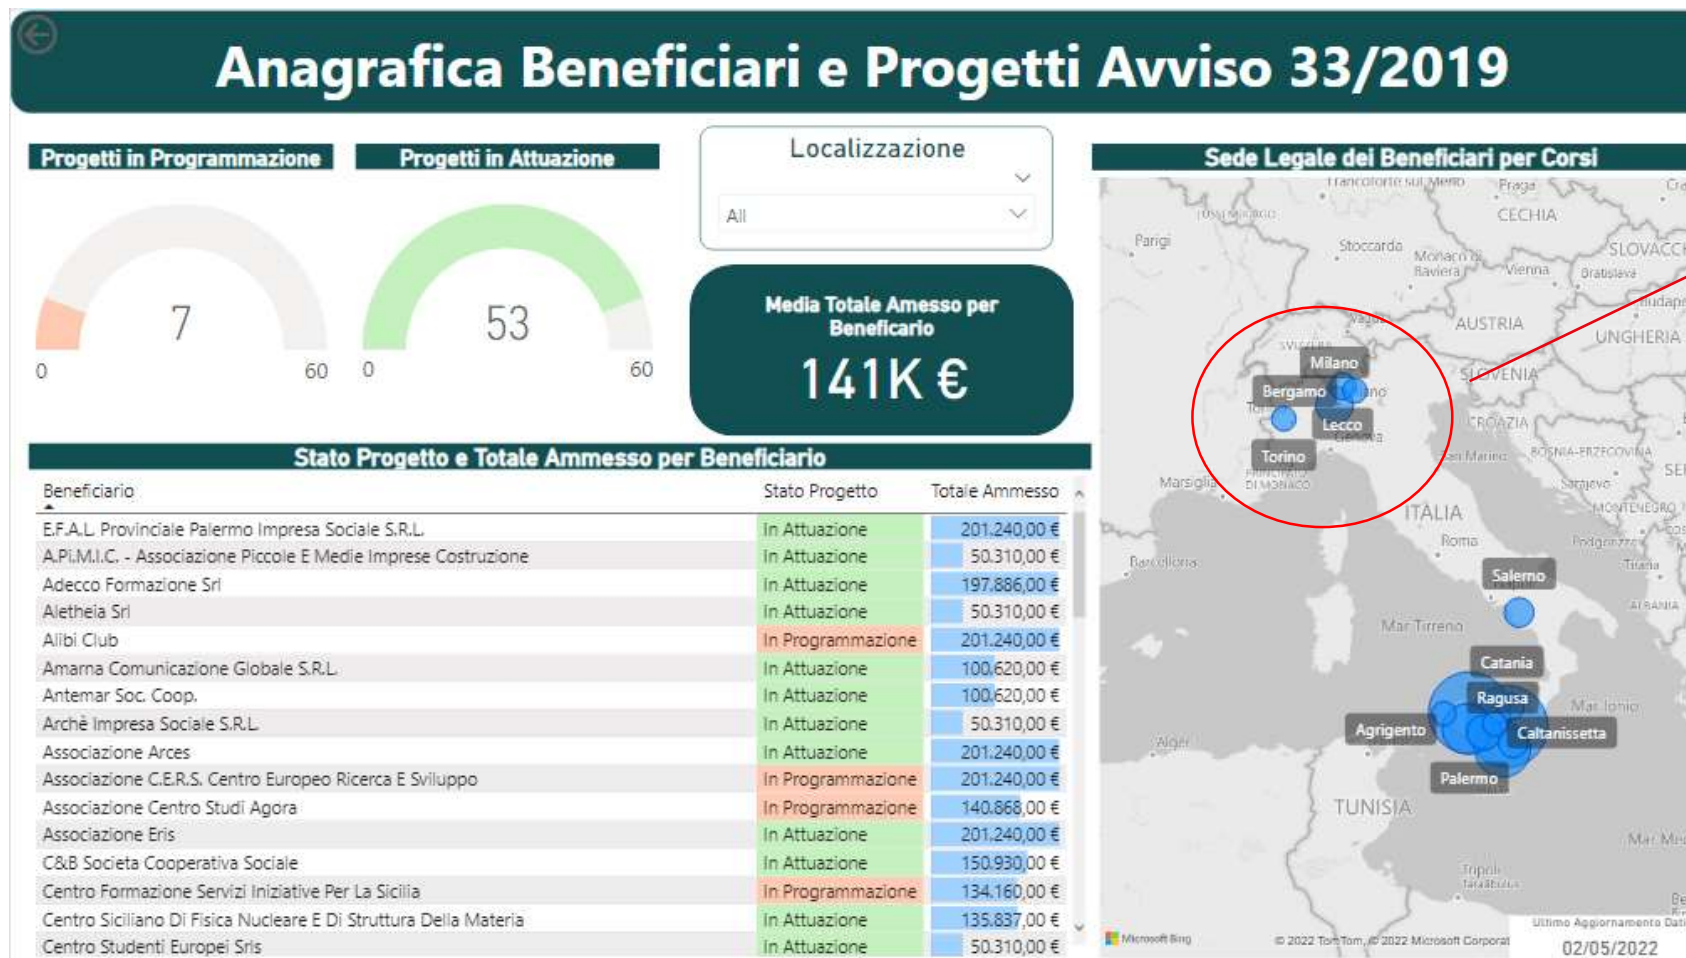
Anagrafica Beneficiari e Progetti Avviso 33/2019

Progetti in Programmazione

7

0 60

Progetti in Attuazione

53

0 60

Localizzazione

All

Media Totale Amesso per Beneficiario

141K €

Sede Legale dei Beneficiari per Corsi

Francoforte sul Meno Praga CECHIA Parigi Stoccarda Monaco di Baviera Vienna Bratislava SLOVACCHIA AUSTRIA UNGHERIA SVIZZERA Milano Bergamo Lecco Torino SLOVENIA CROAZIA Marsiglia PRINCIPATO DI MONACO San Marino BOSNIA-ERZEGOVINA Sarajevo MONTENEGRO ITALIA Roma Barcellona Podgorica Tirana ALBANIA Salerno Mar Tirreno Catania Ragusa Mar Ionio Agrigento Caltanissetta Algeri Palermo TUNISIA Tripoli

Microsoft Bing © 2022 TomTom, © 2022 Microsoft Corporation

Ultimo Aggiornamento Dati
02/05/2022

Stato Progetto e Totale Ammesso per Beneficiario

| Beneficiario | Stato Progetto | Totale Ammesso |
|---|---|---|
| E.F.A.L. Provinciale Palermo Impresa Sociale S.R.L. | In Attuazione | 201.240,00 € |
| A.P.I.M.I.C. - Associazione Piccole E Medie Imprese Costruzione | In Attuazione | 50.310,00 € |
| Adecco Formazione Srl | In Attuazione | 197.886,00 € |
| Aletheia Srl | In Attuazione | 50.310,00 € |
| Alibi Club | In Programmazione | 201.240,00 € |
| Amarna Comunicazione Globale S.R.L. | In Attuazione | 100.620,00 € |
| Antemar Soc. Coop. | In Attuazione | 100.620,00 € |
| Archè Impresa Sociale S.R.L. | In Attuazione | 50.310,00 € |
| Associazione Arces | In Attuazione | 201.240,00 € |
| Associazione C.E.R.S. Centro Europeo Ricerca E Sviluppo | In Programmazione | 201.240,00 € |
| Associazione Centro Studi Agora | In Programmazione | 140.868,00 € |
| Associazione Eris | In Attuazione | 201.240,00 € |
| C&B Societa Cooperativa Sociale | In Attuazione | 150.930,00 € |
| Centro Formazione Servizi Iniziative Per La Sicilia | In Programmazione | 134.160,00 € |
| Centro Siciliano Di Fisica Nucleare E Di Struttura Della Materia | In Attuazione | 135.837,00 € |
| Centro Studenti Europei Srls | In Attuazione | 50.310,00 € |